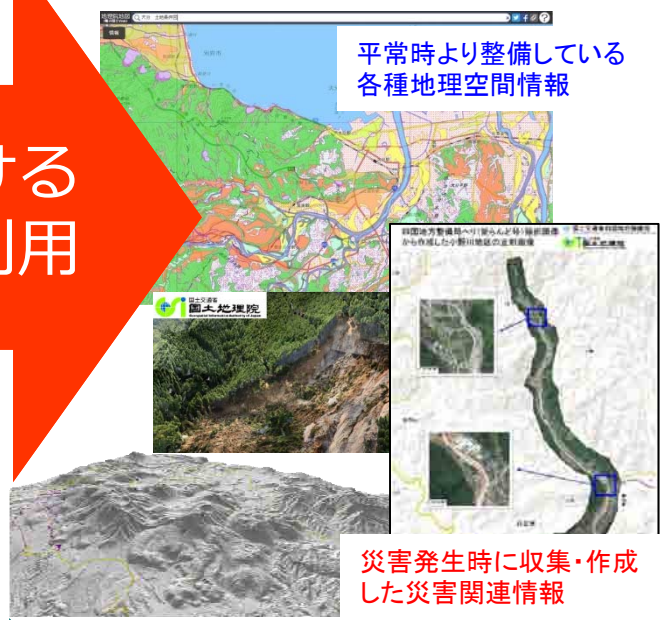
ける
利用

地理院地図
情報

平常時より整備している
各種地理空間情報

国土交通省
国土地理院

四国地方整備局ヘリ（愛らんど号）撮影画像から作成した小野川地区の正射画像
国土交通省
国土地理院

災害発生時に収集・作成した災害関連情報